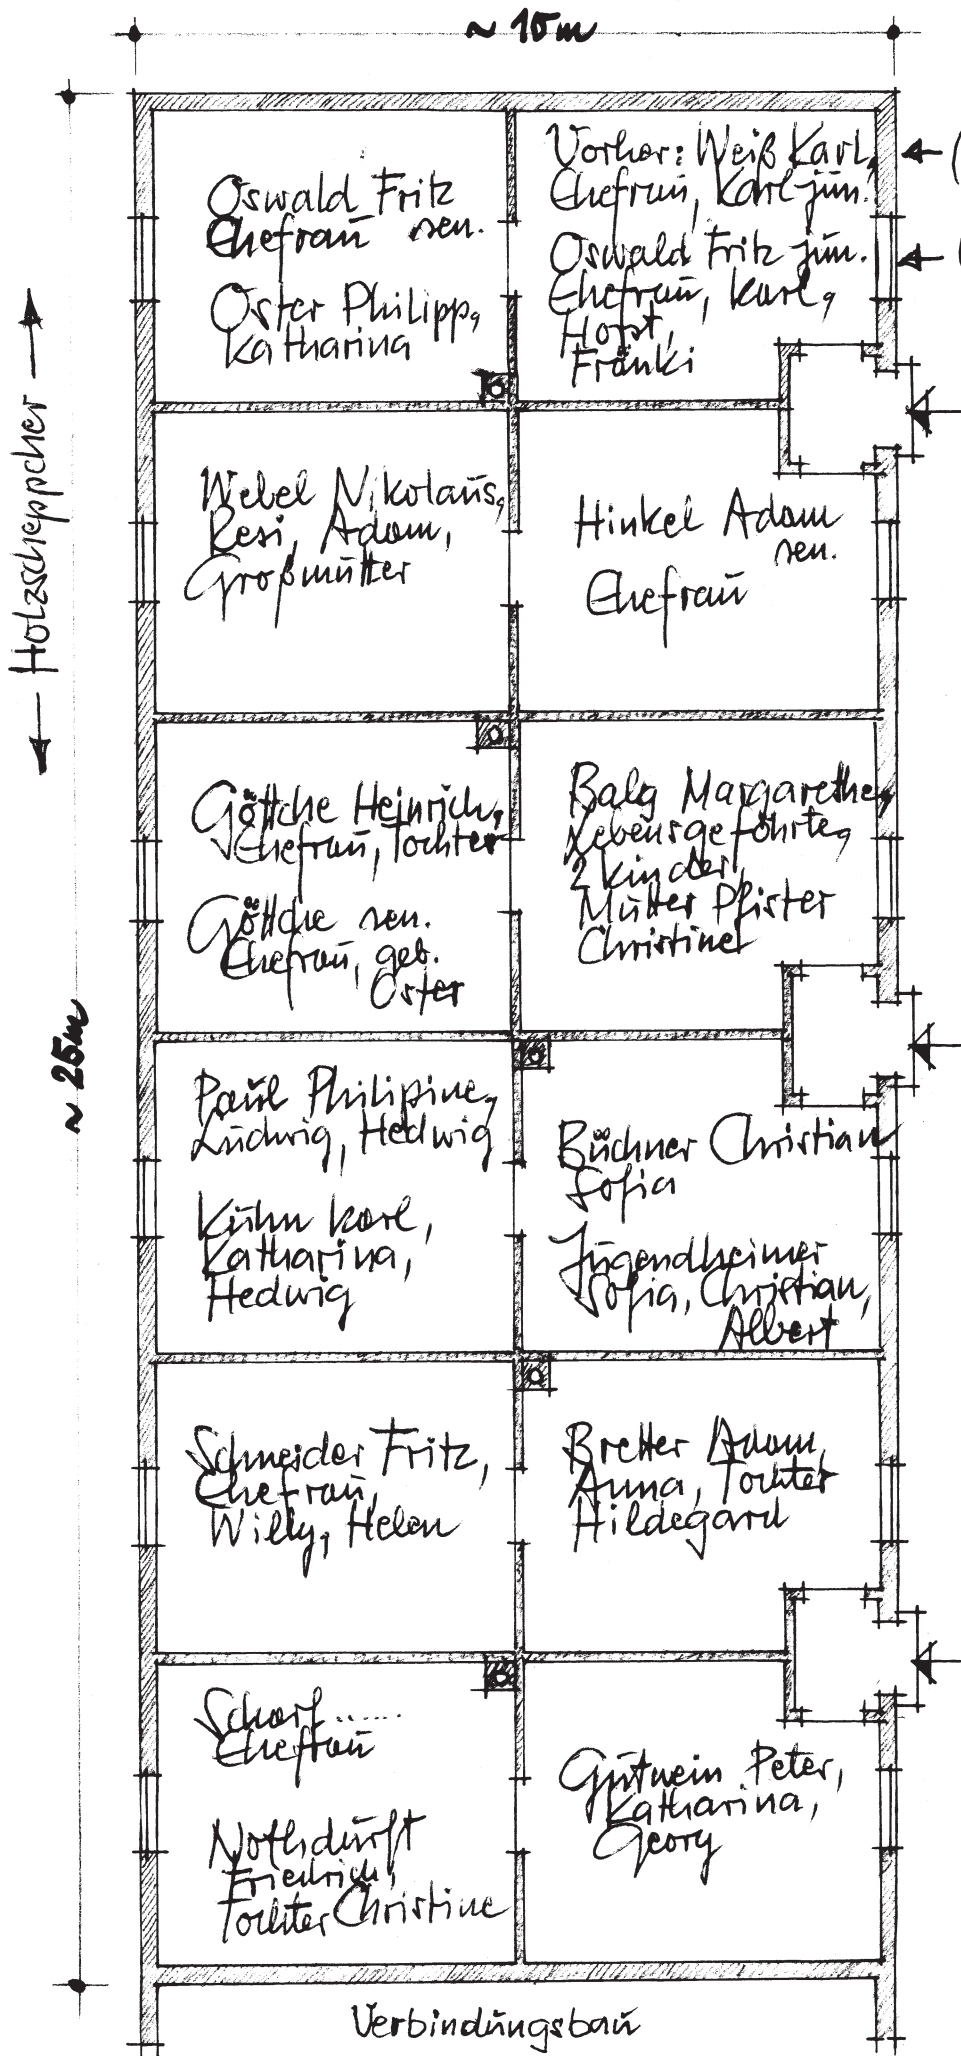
~ 10m

Oswald Fritz
Chefrau sen.

Oster Philipp,
Katharina

Vorher: Weiß Karl,
Ehefrau, Karl jun.

Oswald Fritz jun.
Ehefrau, Karl,
Horst
Fränki

Holzschieppcher

Webel Nikolaus,
Resi, Adam,
Großmutter

Hinkel Adam
sen.
Ehefrau

Göttche Heinrich,
Ehefrau, Tochter

Göttche sen.
Ehefrau, geb.
Oster

Balg Margarethe,
Lebensgefährte,
2 Kinder
Mutter Pfister
Christine

~ 25m

Paul Philipine,
Ludwig, Hedwig

Kühn Karl,
Katharina,
Hedwig

Büchner Christian
Sofia

Jugendheimer
Sofia, Christian,
Albert

Schneider Fritz,
Ehefrau
Willy, Helen

Bretter Adam,
Anna, Tochter
Hildegard

Scharf......
Ehefrau

Nothdurft
Friedrich,
Tochter Christine

Gutwein Peter,
Katharina,
Georg

Verbindungsbau